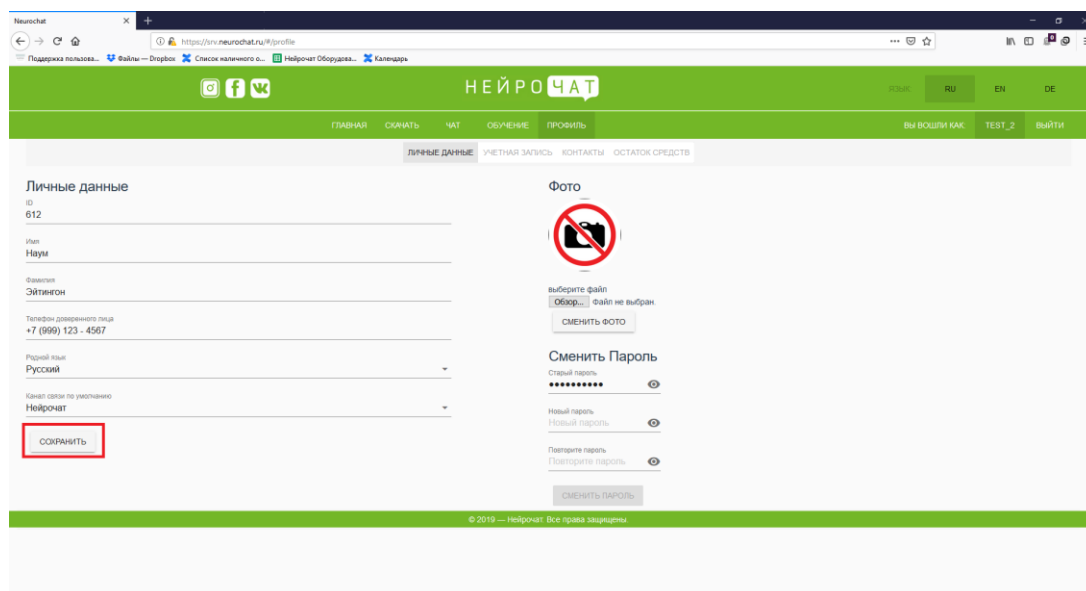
Neurochat

https://srv.neurochat.ru/#/profile

Поддержка пользова... Файлы — Dropbox Список наличного о... Нейрочат Оборудова... Календарь

НЕЙРО ЧАТ

ЯЗЫК RU EN DE

ГЛАВНАЯ СКАЧАТЬ ЧАТ ОБУЧЕНИЕ ПРОФИЛЬ

ВЫ ВОШЛИ КАК TEST_2 ВЫЙТИ

ЛИЧНЫЕ ДАННЫЕ УЧЕТНАЯ ЗАПИСЬ КОНТАКТЫ ОСТАТОК СРЕДСТВ

Личные данные

ID
612

Имя
Наум

Фамилия
Эйтингон

Телефон доверенного лица
+7 (999) 123 - 4567

Родной язык
Русский

Канал связи по умолчанию
Нейрочат

СОХРАНИТЬ

Фото

выберите файл
Обзор... Файл не выбран.

СМЕНИТЬ ФОТО

Сменить Пароль

Старый пароль
••••••••••

Новый пароль
Новый пароль

Повторите пароль
Повторите пароль

СМЕНИТЬ ПАРОЛЬ

© 2019 — Нейрочат. Все права защищены.